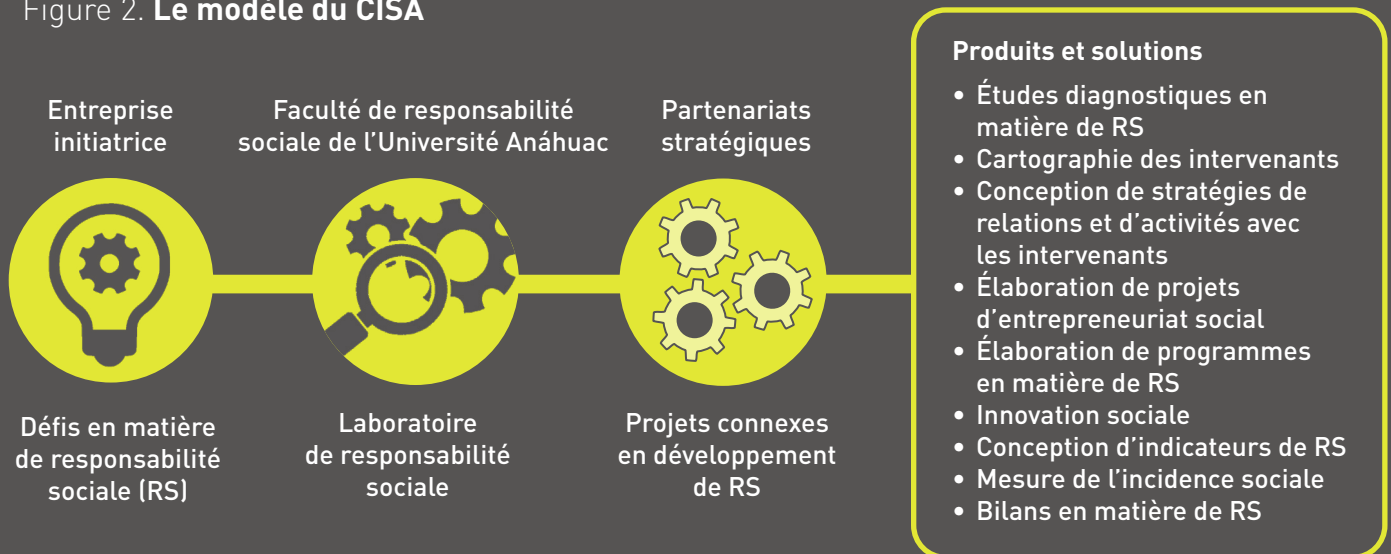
Figure 2. **Le modèle du CISA**

Entreprise initiatrice

Faculté de responsabilité sociale de l'Université Anáhuac

Partenariats stratégiques

Défis en matière de responsabilité sociale (RS)

Laboratoire de responsabilité sociale

Projets connexes en développement de RS

Produits et solutions

- Études diagnostiques en matière de RS
- Cartographie des intervenants
- Conception de stratégies de relations et d'activités avec les intervenants
- Élaboration de projets d'entrepreneuriat social
- Élaboration de programmes en matière de RS
- Innovation sociale
- Conception d'indicateurs de RS
- Mesure de l'incidence sociale
- Bilans en matière de RS